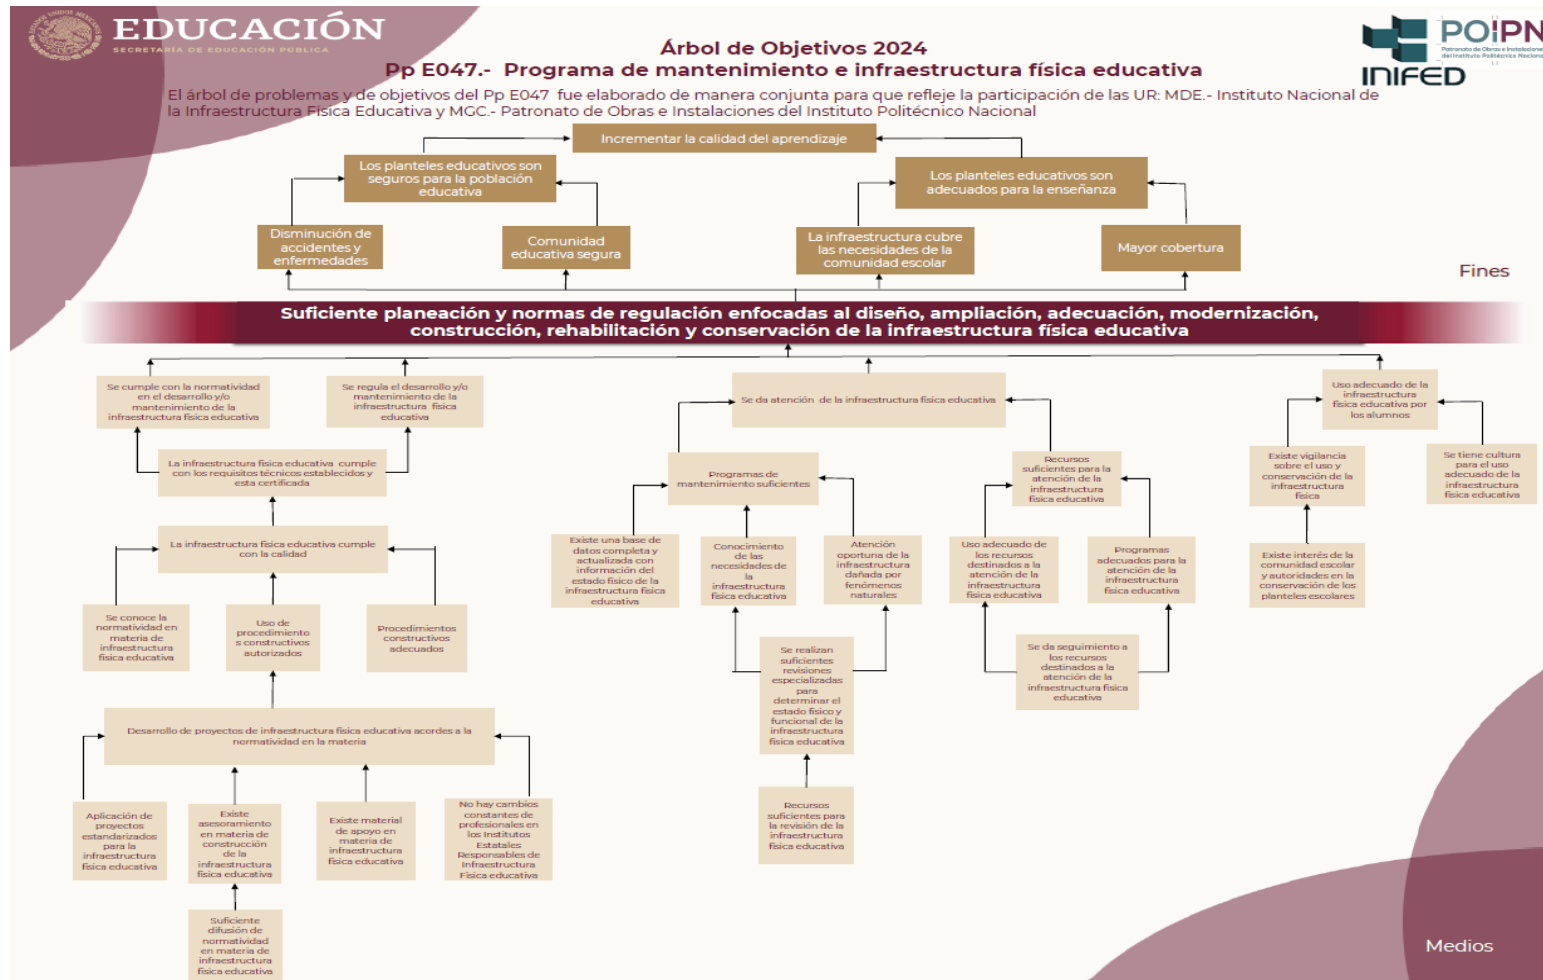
EDUCACIÓN
SECRETARÍA DE EDUCACIÓN PÚBLICA

POIPN
Patronato de Obras e Instalaciones del Instituto Politécnico Nacional
INIFED

Árbol de Objetivos 2024
Pp E047.- Programa de mantenimiento e infraestructura física educativa

El árbol de problemas y de objetivos del Pp E047 fue elaborado de manera conjunta para que refleje la participación de las UR: MDE.- Instituto Nacional de la Infraestructura Física Educativa y MGC.- Patronato de Obras e Instalaciones del Instituto Politécnico Nacional

Incrementar la calidad del aprendizaje

Los planteles educativos son seguros para la población educativa

Los planteles educativos son adecuados para la enseñanza

Disminución de accidentes y enfermedades

Comunidad educativa segura

La infraestructura cubre las necesidades de la comunidad escolar

Mayor cobertura

Fines

Suficiente planeación y normas de regulación enfocadas al diseño, ampliación, adecuación, modernización, construcción, rehabilitación y conservación de la infraestructura física educativa

Se cumple con la normatividad en el desarrollo y/o mantenimiento de la infraestructura física educativa

Se regula el desarrollo y/o mantenimiento de la infraestructura física educativa

La infraestructura física educativa cumple con los requisitos técnicos establecidos y esta certificada

La infraestructura física educativa cumple con la calidad

Se conoce la normatividad en materia de infraestructura física educativa

Uso de procedimientos constructivos autorizados

Procedimientos constructivos adecuados

Desarrollo de proyectos de infraestructura física educativa acordes a la normatividad en la materia

Aplicación de proyectos estandarizados para la infraestructura física educativa

Existe asesoramiento en materia de construcción de la infraestructura física educativa

Existe material de apoyo en materia de infraestructura física educativa

No hay cambios constantes de profesionales en los Institutos Estatales Responsables de Infraestructura Física educativa

Suficiente difusión de normatividad en materia de infraestructura física educativa

Se da atención de la infraestructura física educativa

Programas de mantenimiento suficientes

Existe una base de datos completa y actualizada con información del estado físico de la infraestructura física educativa

Conocimiento de las necesidades de la infraestructura física educativa

Atención oportuna de la infraestructura dañada por fenómenos naturales

Se realizan suficientes revisiones especializadas para determinar el estado físico y funcional de la infraestructura física educativa

Recursos suficientes para la revisión de la infraestructura física educativa

Recursos suficientes para la atención de la infraestructura física educativa

Uso adecuado de los recursos destinados a la atención de la infraestructura física educativa

Programas adecuados para la atención de la infraestructura física educativa

Se da seguimiento a los recursos destinados a la atención de la infraestructura física educativa

Uso adecuado de la infraestructura física educativa por los alumnos

Existe vigilancia sobre el uso y conservación de la infraestructura física

Se tiene cultura para el uso adecuado de la infraestructura física educativa

Existe interés de la comunidad escolar y autoridades en la conservación de los planteles escolares

Medios